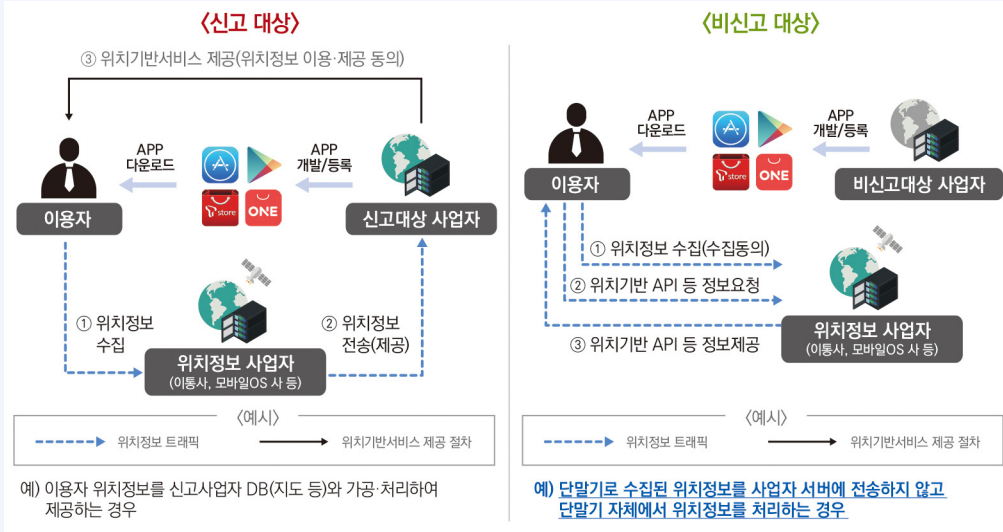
〈신고 대상〉

③ 위치기반서비스 제공(위치정보 이용·제공 동의)

APP 다운로드

APP 개발/등록

T store

ONE

이용자

신고대상 사업자

① 위치정보 수집

② 위치정보 전송(제공)

위치정보 사업자 (이통사, 모바일OS 사 등)

〈예시〉

위치정보 트래픽

위치기반서비스 제공 절차

예) 이용자 위치정보를 신고사업자 DB(지도 등)와 가공·처리하여 제공하는 경우

〈비신고 대상〉

APP 다운로드

APP 개발/등록

T store

ONE

이용자

비신고대상 사업자

① 위치정보 수집(수집동의)

② 위치기반 API 등 정보요청

③ 위치기반 API 등 정보제공

위치정보 사업자 (이통사, 모바일OS 사 등)

〈예시〉

위치정보 트래픽

위치기반서비스 제공 절차

예) 단말기로 수집된 위치정보를 사업자 서버에 전송하지 않고 단말기 자체에서 위치정보를 처리하는 경우